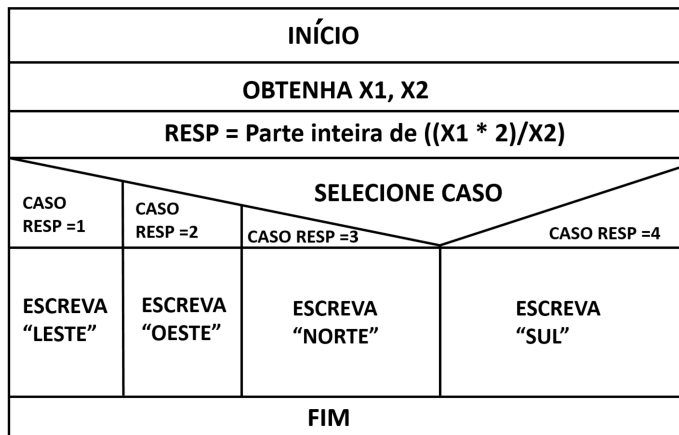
INÍCIO

OBTENHA X1, X2

RESP = Parte inteira de ((X1 * 2)/X2)

SELECIONE CASO

CASO RESP =1

CASO RESP =2

CASO RESP =3

CASO RESP =4

ESCREVA “LESTE”

ESCREVA “OESTE”

ESCREVA “NORTE”

ESCREVA “SUL”

FIM